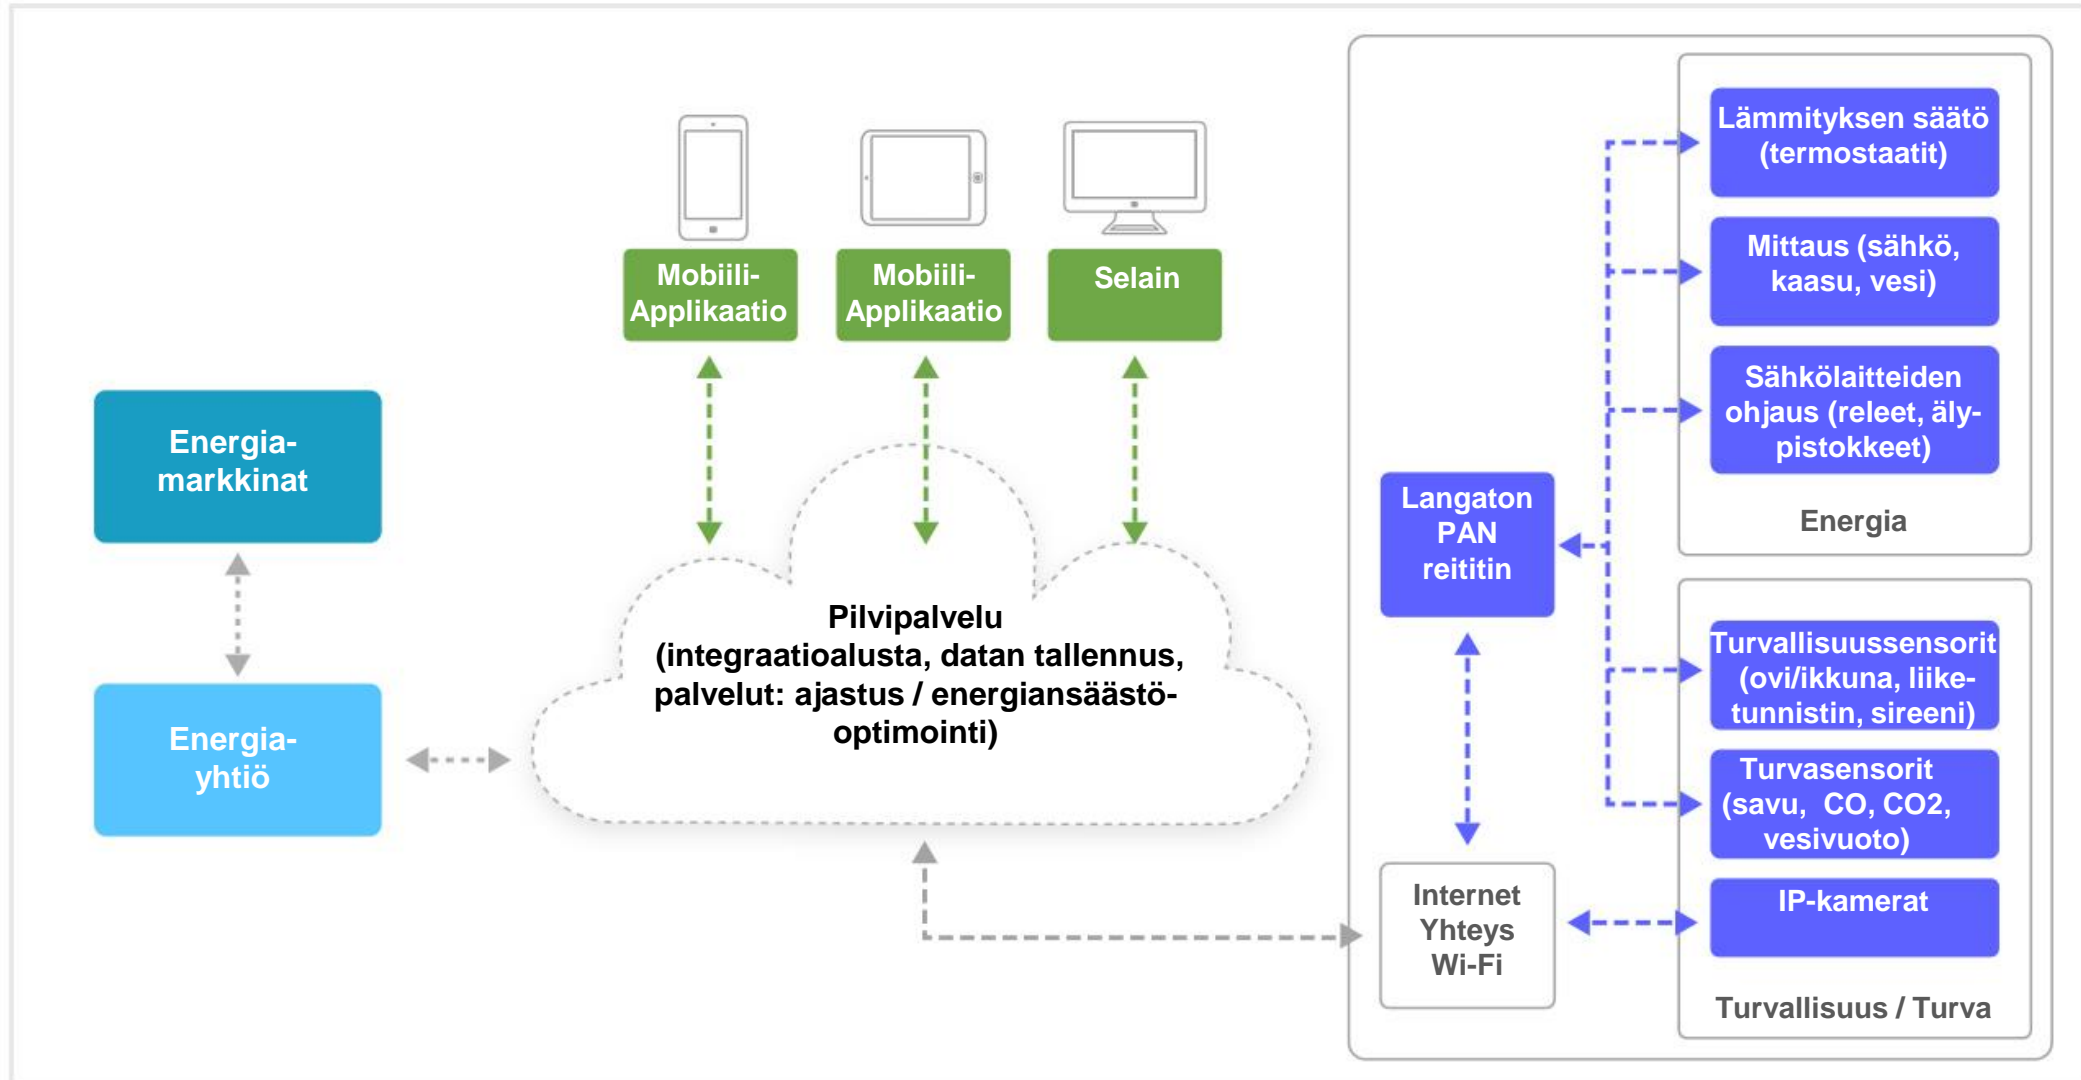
Mobiili-Applikaatio

Mobiili-Applikaatio

Selain

Energia-markkinat

Energia-yhtiö

Pilvipalvelu (integraatioalusta, datan tallennus, palvelut: ajastus / energiansäästö-optimointi)

Langaton PAN reititin

Internet Yhteys Wi-Fi

Lämmityksen säätö (termostaatit)

Mittaus (sähkö, kaasu, vesi)

Sähkölaitteiden ohjaus (releet, äly-pistokkeet)

Energia

Turvallisuussensorit (ovi/ikkuna, liike-tunnistin, sireeni)

Turvasensorit (savu, CO, CO2, vesivuoto)

IP-kamerat

Turvallisuus / Turva